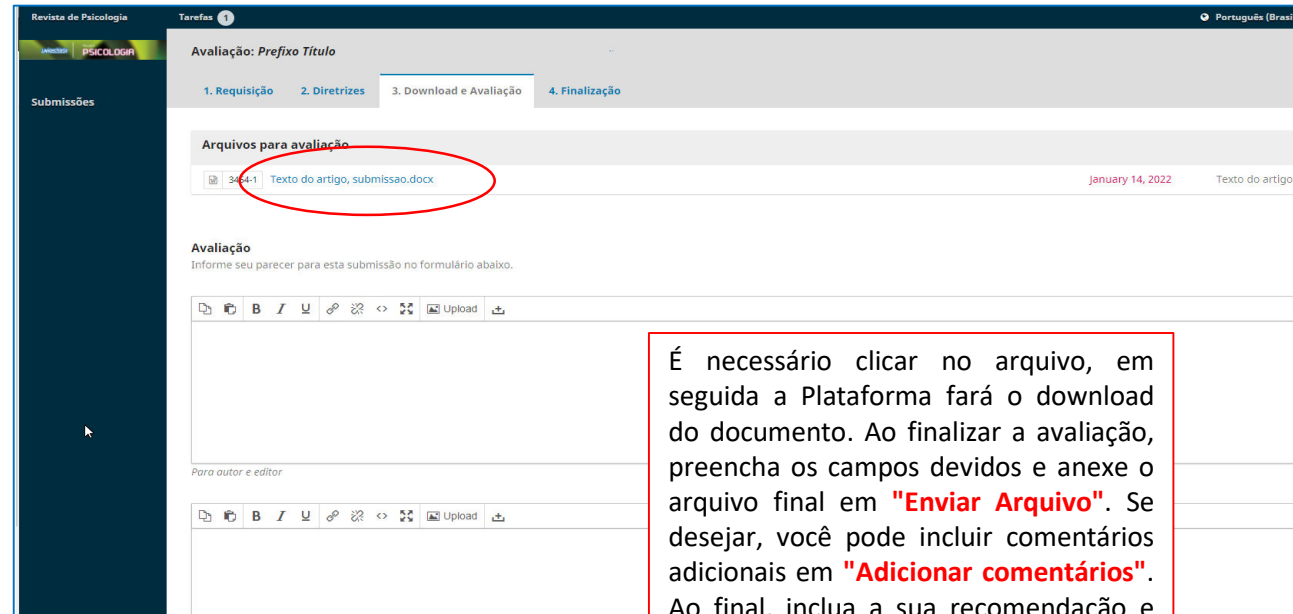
Revista de Psicologia Tarefas 1 Português (Brasi

PSICOLOGIA

Submissões

Avaliação: *Prefixo Título*

1. Requisição 2. Diretrizes 3. Download e Avaliação 4. Finalização

Arquivos para avaliação

3464-1 Texto do artigo, submissao.docx January 14, 2022 Texto do artigo

Avaliação
Informe seu parecer para esta submissão no formulário abaixo.

B I U Upload

Para autor e editor

B I U Upload

É necessário clicar no arquivo, em seguida a Plataforma fará o download do documento. Ao finalizar a avaliação, preencha os campos devidos e anexe o arquivo final em **"Enviar Arquivo"**. Se desejar, você pode incluir comentários adicionais em **"Adicionar comentários"**. Ao final, inclua a sua recomendação e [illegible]